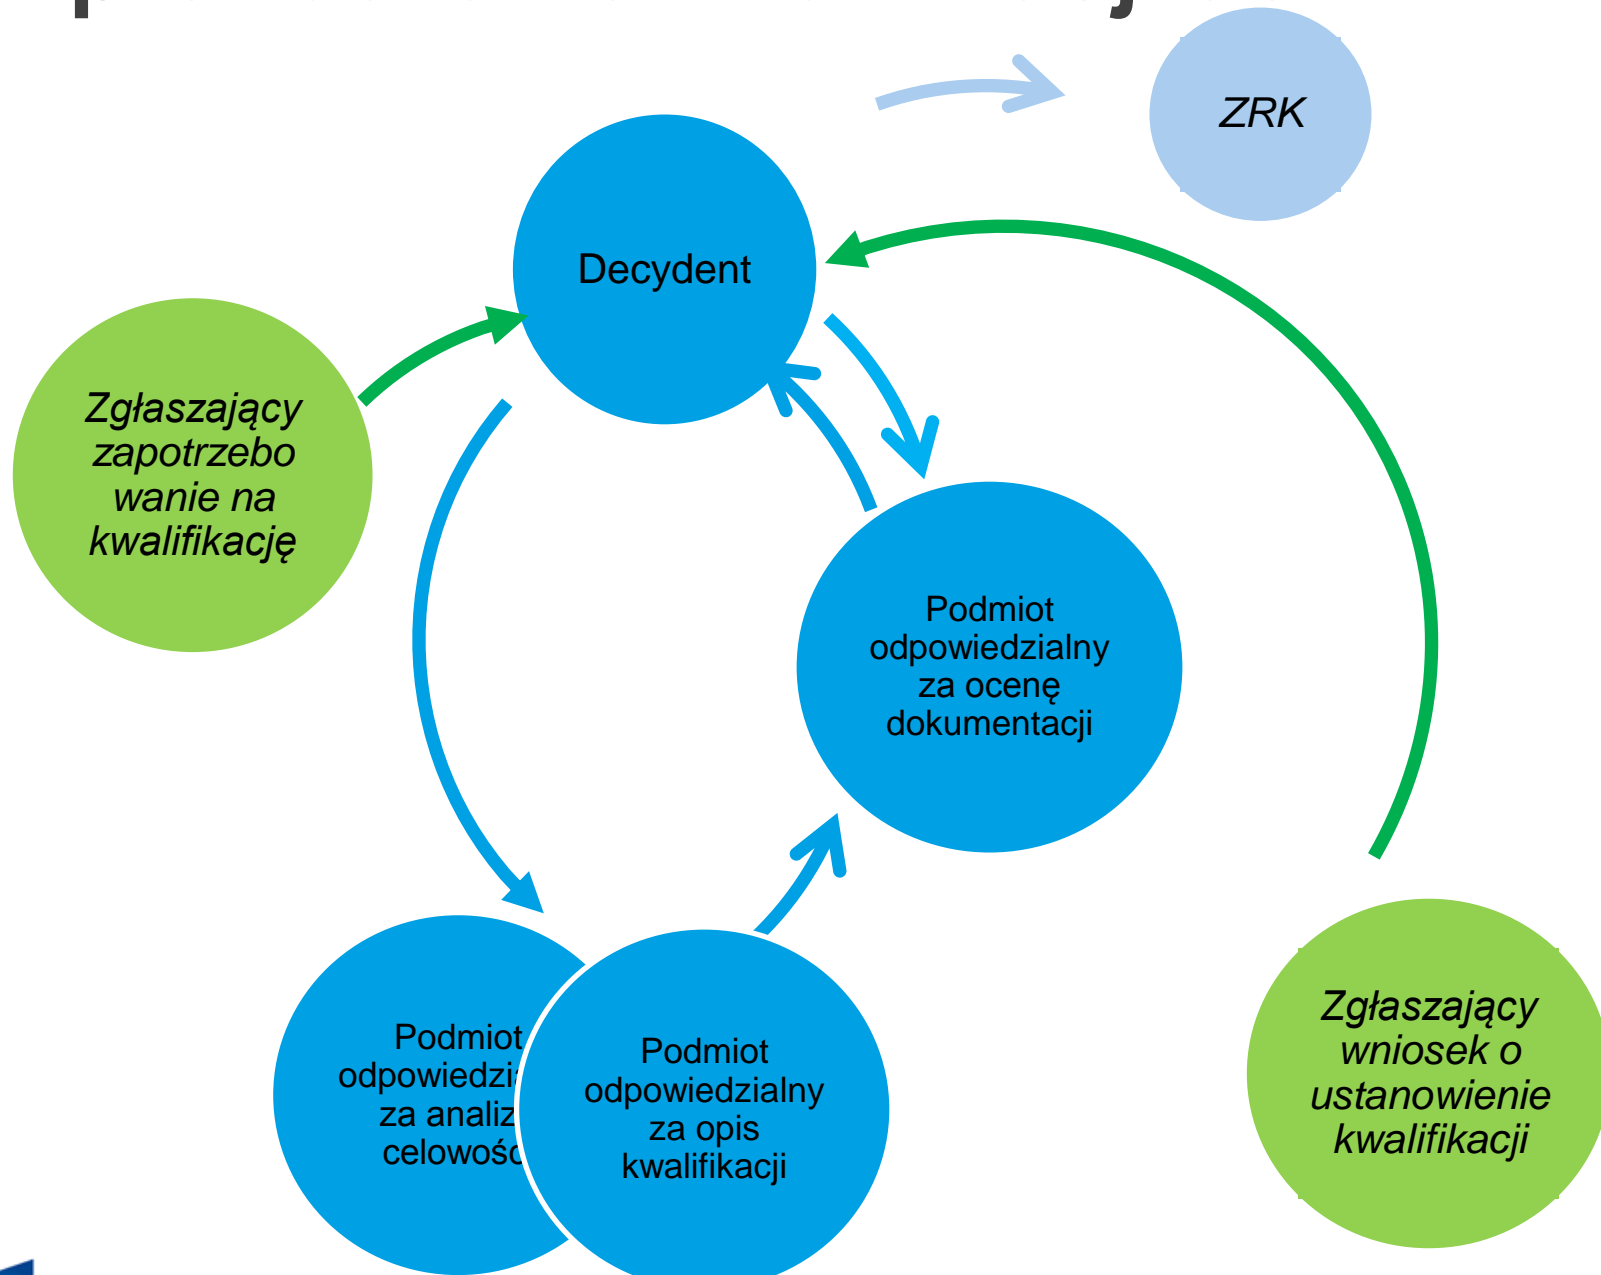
ZRK

Decydent

Zgłaszający zapotrzebowanie na kwalifikację

Podmiot odpowiedzialny za ocenę dokumentacji

Podmiot odpowiedzi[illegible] za analiz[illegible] celowośc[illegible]

Podmiot odpowiedzialny za opis kwalifikacji

Zgłaszający wniosek o ustanowienie kwalifikacji